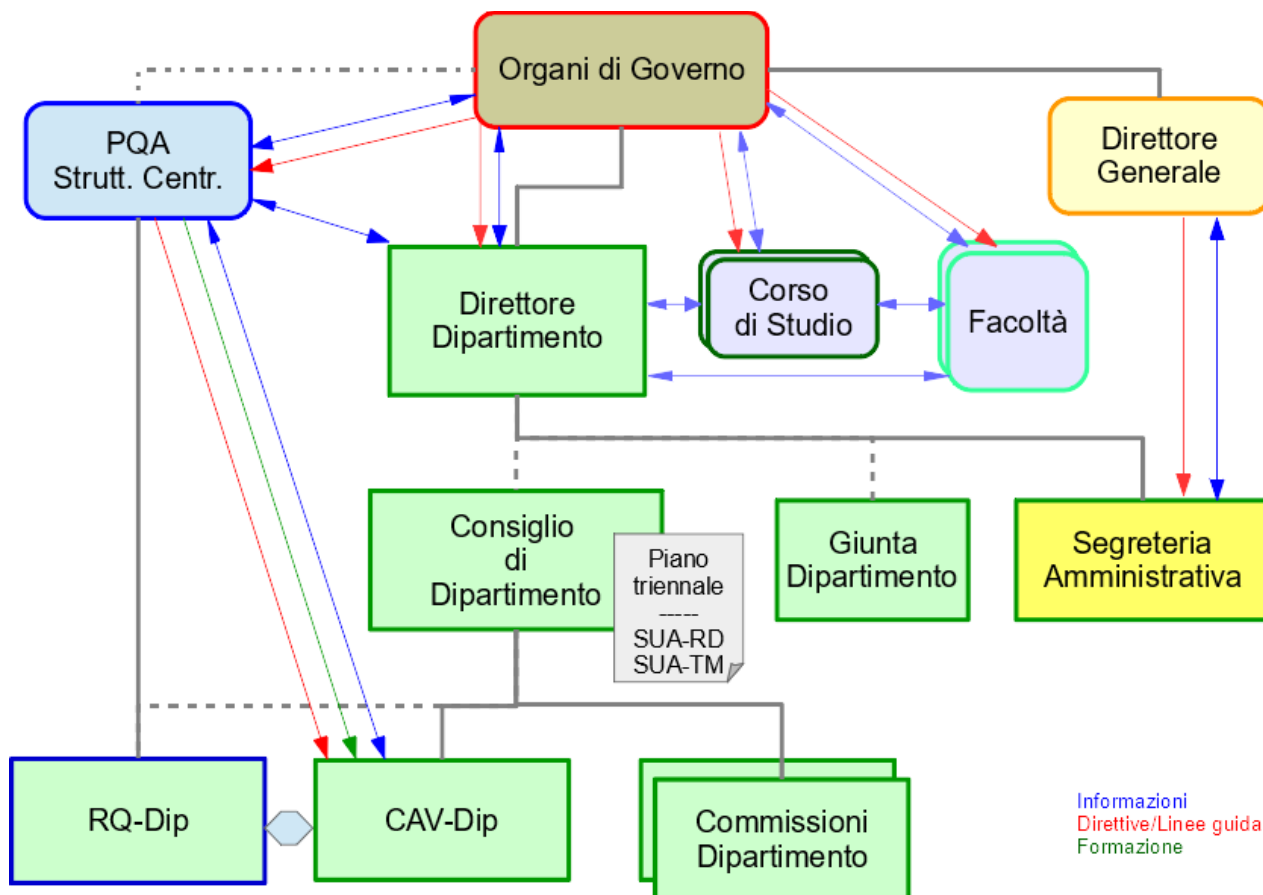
Organi di Governo

PQA
Strutt. Centr.

Direttore
Generale

Direttore
Dipartimento

Corso
di Studio

Facoltà

Consiglio
di
Dipartimento

Piano
triennale
-----
SUA-RD
SUA-TM

Giunta
Dipartimento

Segreteria
Amministrativa

RQ-Dip

CAV-Dip

Commissioni
Dipartimento

Informazioni
Direttive/Linee guida
Formazione